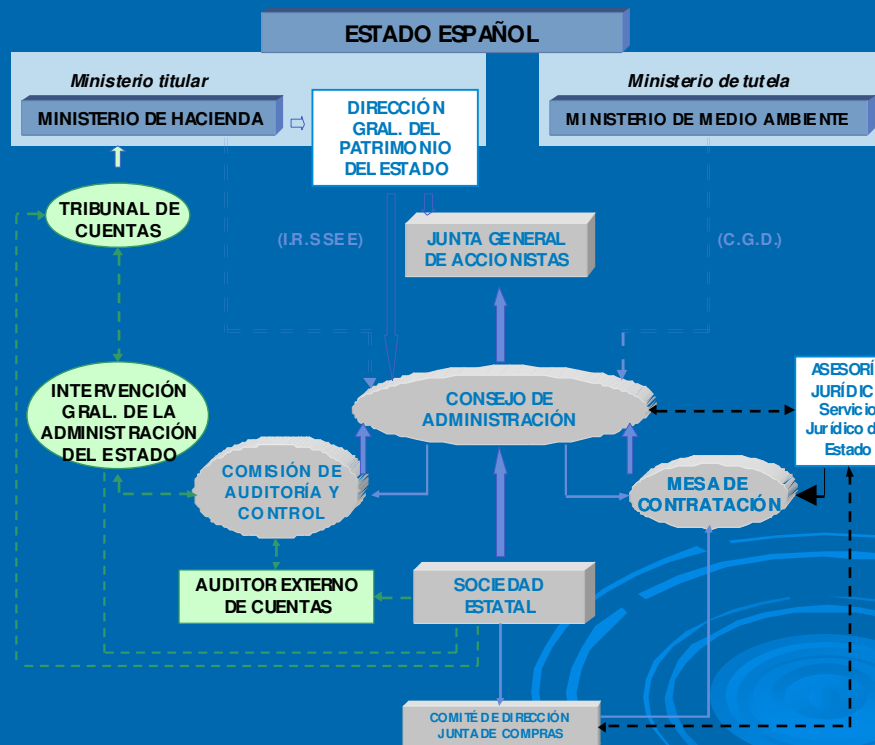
ESTADO ESPAÑOL

Ministerio titular

MINISTERIO DE HACIENDA

DIRECCIÓN GRAL. DEL PATRIMONIO DEL ESTADO

Ministerio de tutela

MINISTERIO DE MEDIO AMBIENTE

TRIBUNAL DE CUENTAS

(I.R.SSEE)

JUNTA GENERAL DE ACCIONISTAS

(C.G.D.)

INTERVENCIÓN GRAL. DE LA ADMINISTRACIÓN DEL ESTADO

CONSEJO DE ADMINISTRACIÓN

ASESORÍ JURÍDIC Servicio Jurídico d Estado

COMISIÓN DE AUDITORÍA Y CONTROL

MESA DE CONTRATACIÓN

AUDITOR EXTERNO DE CUENTAS

SOCIEDAD ESTATAL

COMITÉ DE DIRECCIÓN JUNTA DE COMPRAS